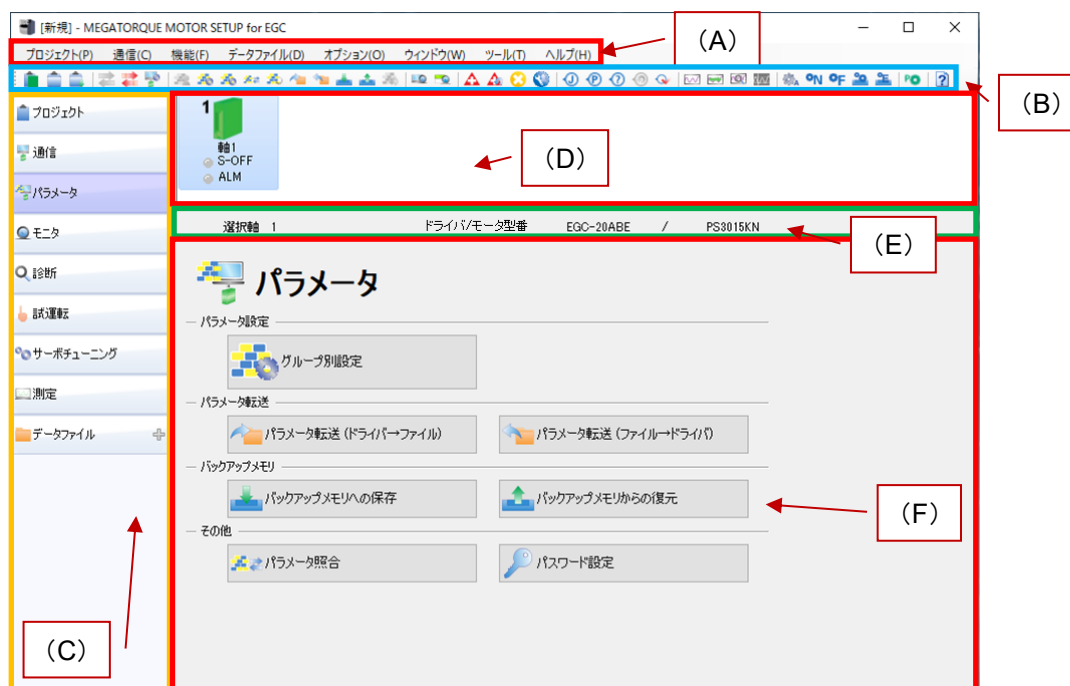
[新規] - MEGATORQUE MOTOR SETUP for EGC

プロジェクト(P) 通信(C) 機能(F) データファイル(D) オプション(O) ウィンドウ(W) ツール(T) ヘルプ(H)

(A)

ON OF PO

(B)

プロジェクト
通信
パラメータ
モニタ
診断
試運転
サーボチューニング
測定
データファイル

1
軸1
S-OFF
ALM

(D)

選択軸 1 ドライバ/モータ型番 EGC-20ABE / PS3015KN

(E)

パラメータ

パラメータ設定
グループ別設定

パラメータ転送
パラメータ転送（ドライバ→ファイル）
パラメータ転送（ファイル→ドライバ）

バックアップメモリ
バックアップメモリへの保存
バックアップメモリからの復元

(F)

その他
パラメータ照合
パスワード設定

(C)